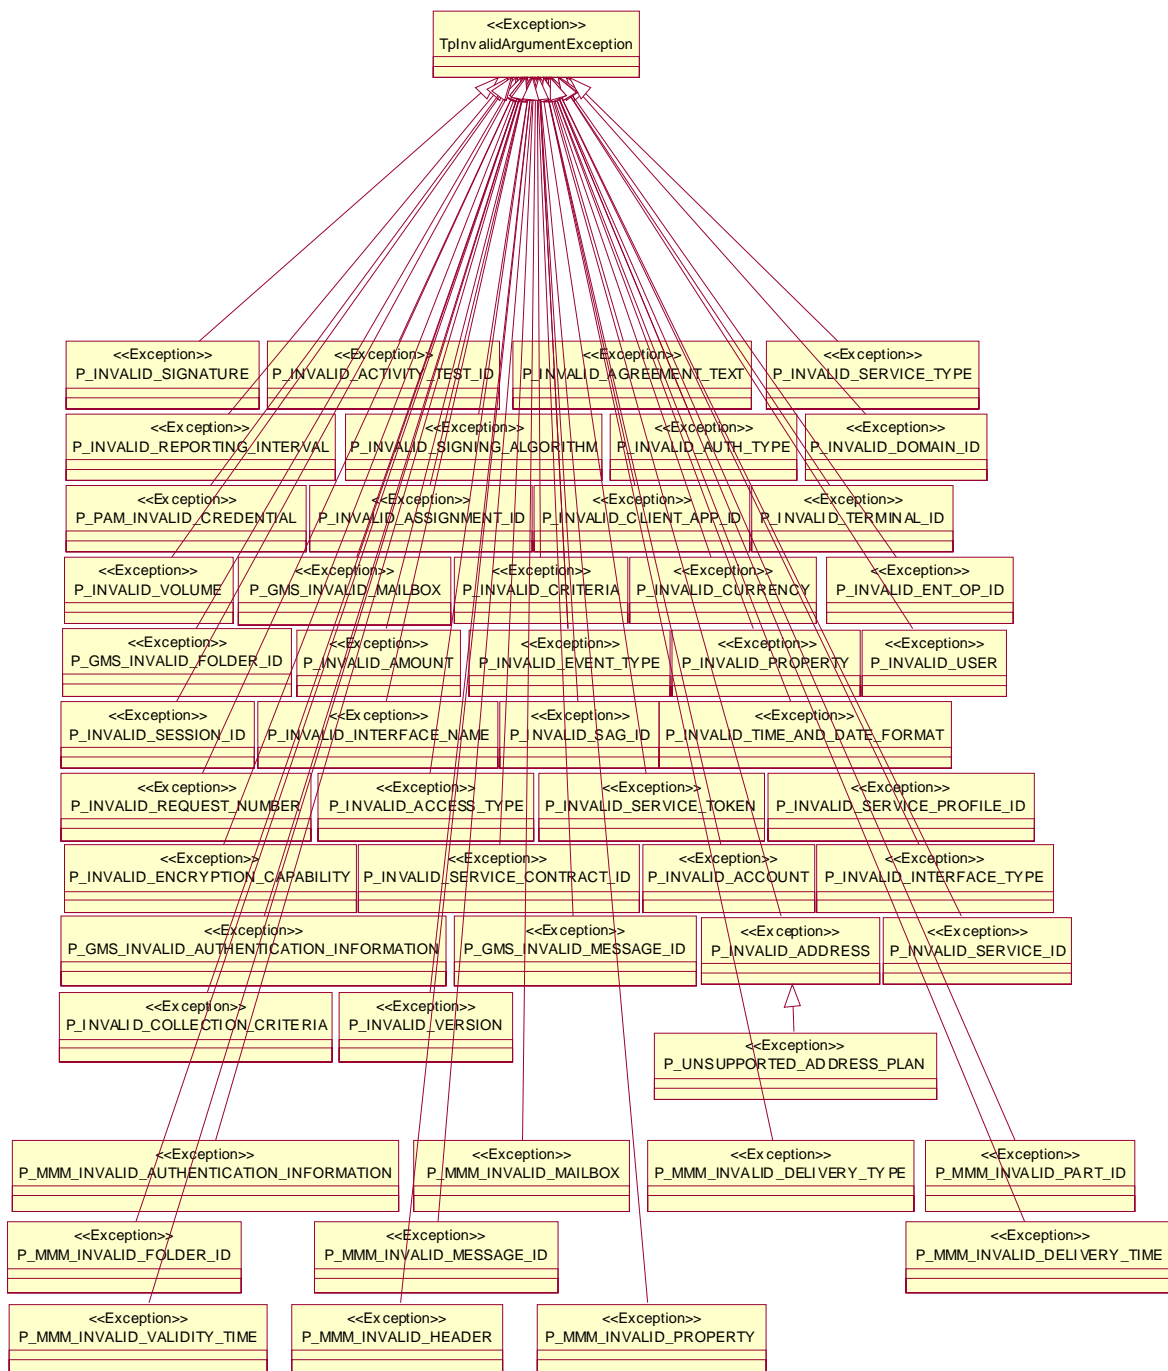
<<Exception>>
TpInvalidArgumentException

<<Exception>>
P_INVALID_SIGNATURE

<<Exception>>
P_INVALID_ACTIVITY_TEST_ID

<<Exception>>
P_INVALID_AGREEMENT_TEXT

<<Exception>>
P_INVALID_SERVICE_TYPE

<<Exception>>
P_INVALID_REPORTING_INTERVAL

<<Exception>>
P_INVALID_SIGNING_ALGORITHM

<<Exception>>
P_INVALID_AUTH_TYPE

<<Exception>>
P_INVALID_DOMAIN_ID

<<Exception>>
P_PAM_INVALID_CREDENTIAL

<<Exception>>
P_INVALID_ASSIGNMENT_ID

<<Exception>>
P_INVALID_CLIENT_APP_ID

<<Exception>>
P_INVALID_TERMINAL_ID

<<Exception>>
P_INVALID_VOLUME

<<Exception>>
P_GMS_INVALID_MAILBOX

<<Exception>>
P_INVALID_CRITERIA

<<Exception>>
P_INVALID_CURRENCY

<<Exception>>
P_INVALID_ENT_OP_ID

<<Exception>>
P_GMS_INVALID_FOLDER_ID

<<Exception>>
P_INVALID_AMOUNT

<<Exception>>
P_INVALID_EVENT_TYPE

<<Exception>>
P_INVALID_PROPERTY

<<Exception>>
P_INVALID_USER

<<Exception>>
P_INVALID_SESSION_ID

<<Exception>>
P_INVALID_INTERFACE_NAME

<<Exception>>
P_INVALID_SAG_ID

<<Exception>>
P_INVALID_TIME_AND_DATE_FORMAT

<<Exception>>
P_INVALID_REQUEST_NUMBER

<<Exception>>
P_INVALID_ACCESS_TYPE

<<Exception>>
P_INVALID_SERVICE_TOKEN

<<Exception>>
P_INVALID_SERVICE_PROFILE_ID

<<Exception>>
P_INVALID_ENCRYPTION_CAPABILITY

<<Exception>>
P_INVALID_SERVICE_CONTRACT_ID

<<Exception>>
P_INVALID_ACCOUNT

<<Exception>>
P_INVALID_INTERFACE_TYPE

<<Exception>>
P_GMS_INVALID_AUTHENTICATION_INFORMATION

<<Exception>>
P_GMS_INVALID_MESSAGE_ID

<<Exception>>
P_INVALID_ADDRESS

<<Exception>>
P_INVALID_SERVICE_ID

<<Exception>>
P_INVALID_COLLECTION_CRITERIA

<<Exception>>
P_INVALID_VERSION

<<Exception>>
P_UNSUPPORTED_ADDRESS_PLAN

<<Exception>>
P_MMM_INVALID_AUTHENTICATION_INFORMATION

<<Exception>>
P_MMM_INVALID_MAILBOX

<<Exception>>
P_MMM_INVALID_DELIVERY_TYPE

<<Exception>>
P_MMM_INVALID_PART_ID

<<Exception>>
P_MMM_INVALID_FOLDER_ID

<<Exception>>
P_MMM_INVALID_MESSAGE_ID

<<Exception>>
P_MMM_INVALID_DELIVERY_TIME

<<Exception>>
P_MMM_INVALID_VALIDITY_TIME

<<Exception>>
P_MMM_INVALID_HEADER

<<Exception>>
P_MMM_INVALID_PROPERTY